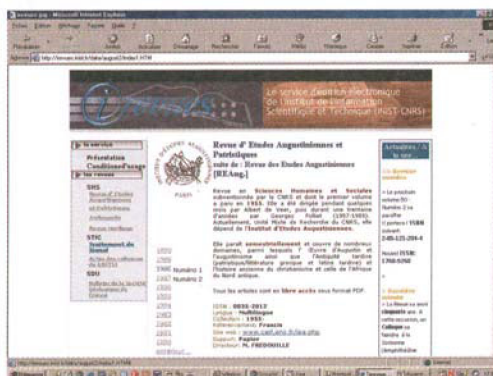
Revue d'Études Augustiniennes et Patristiques
suite de : Revue des Études Augustiniennes [REAug.]

Le service d'édition électronique de l'Institut de l'Information Scientifique et Technique (INIST-CNRS)

Présentation
Conditions d'usage
Les revues

SHS
Revue d'Études Augustiniennes et Patristiques
Archéologie
Revue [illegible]

STIC
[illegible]

SDU
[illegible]

Revue en Sciences Humaines et Sociales subventionnée par le CNRS et dont le premier volume a paru en 1955. Elle a été dirigée pendant quarante-trois ans par Albert de Veer, puis durant une trentaine d'années par Georges Folliet (1957-1995). Actuellement, Unité Mixte de Recherche du CNRS, elle dépend de l'Institut d'Études Augustiniennes.

Elle paraît semestriellement et couvre de nombreux domaines, parmi lesquels l'Œuvre d'Augustin et l'augustinisme ainsi que l'Antiquité tardive (patristique/littérature grecque et latine tardive) et l'histoire ancienne du christianisme et celle de l'Afrique du Nord antique.

Tous les articles sont en libre accès sous format PDF.

ISSN : 0035-2012
Langue : Multilingue
Collection : 1955-
Adresse : Francis
Site web : www.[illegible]
Support : Papier
Directeur : M. FREDOUILLE

1999
1998
1996 Numéro 1
1995 Numéro 2
1994
1993
1992
1991
1990
1989
1988

Actualités / À la une
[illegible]